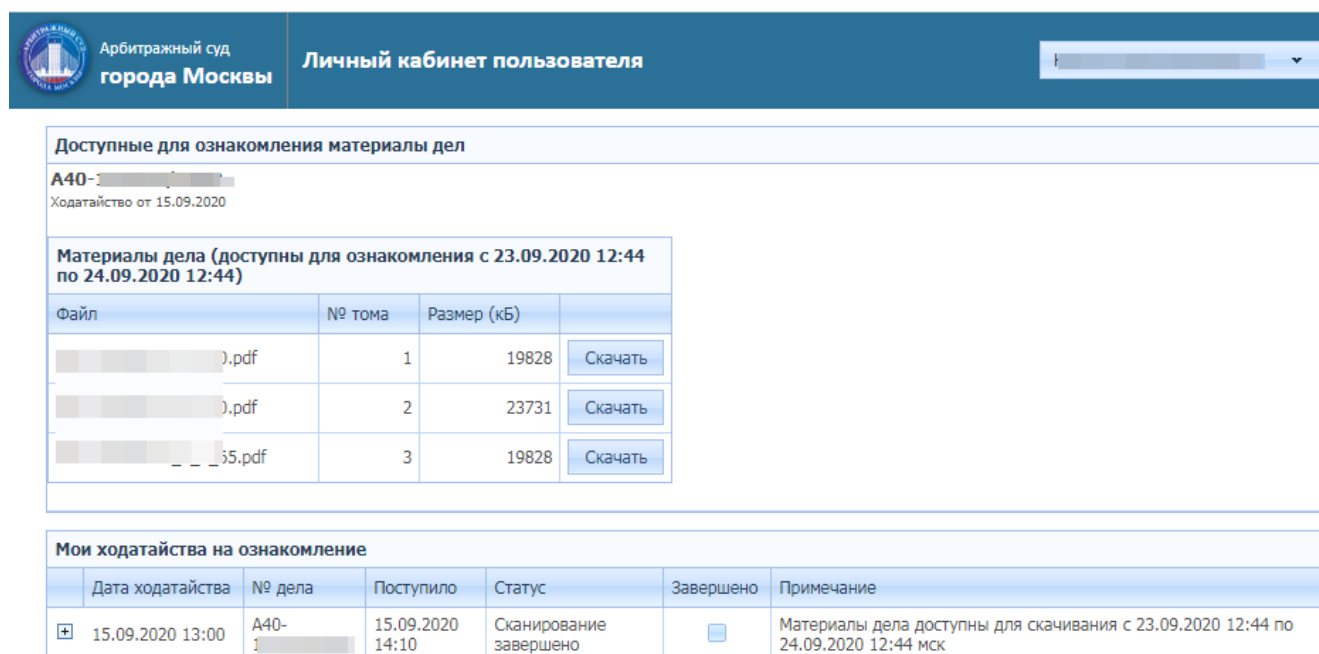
Арбитражный суд
города Москвы

Личный кабинет пользователя

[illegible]

Доступные для ознакомления материалы дел

А40-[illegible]
Ходатайство от 15.09.2020

Материалы дела (доступны для ознакомления с 23.09.2020 12:44 по 24.09.2020 12:44)

| Файл | № тома | Размер (кБ) | |
|---|---|---|---|
| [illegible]).pdf | 1 | 19828 | Скачать |
| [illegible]).pdf | 2 | 23731 | Скачать |
| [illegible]55.pdf | 3 | 19828 | Скачать |

Мои ходатайства на ознакомление

| | Дата ходатайства | № дела | Поступило | Статус | Завершено | Примечание |
|---|---|---|---|---|---|---|
| + | 15.09.2020 13:00 | А40-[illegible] | 15.09.2020 14:10 | Сканирование завершено | | Материалы дела доступны для скачивания с 23.09.2020 12:44 по 24.09.2020 12:44 мск |